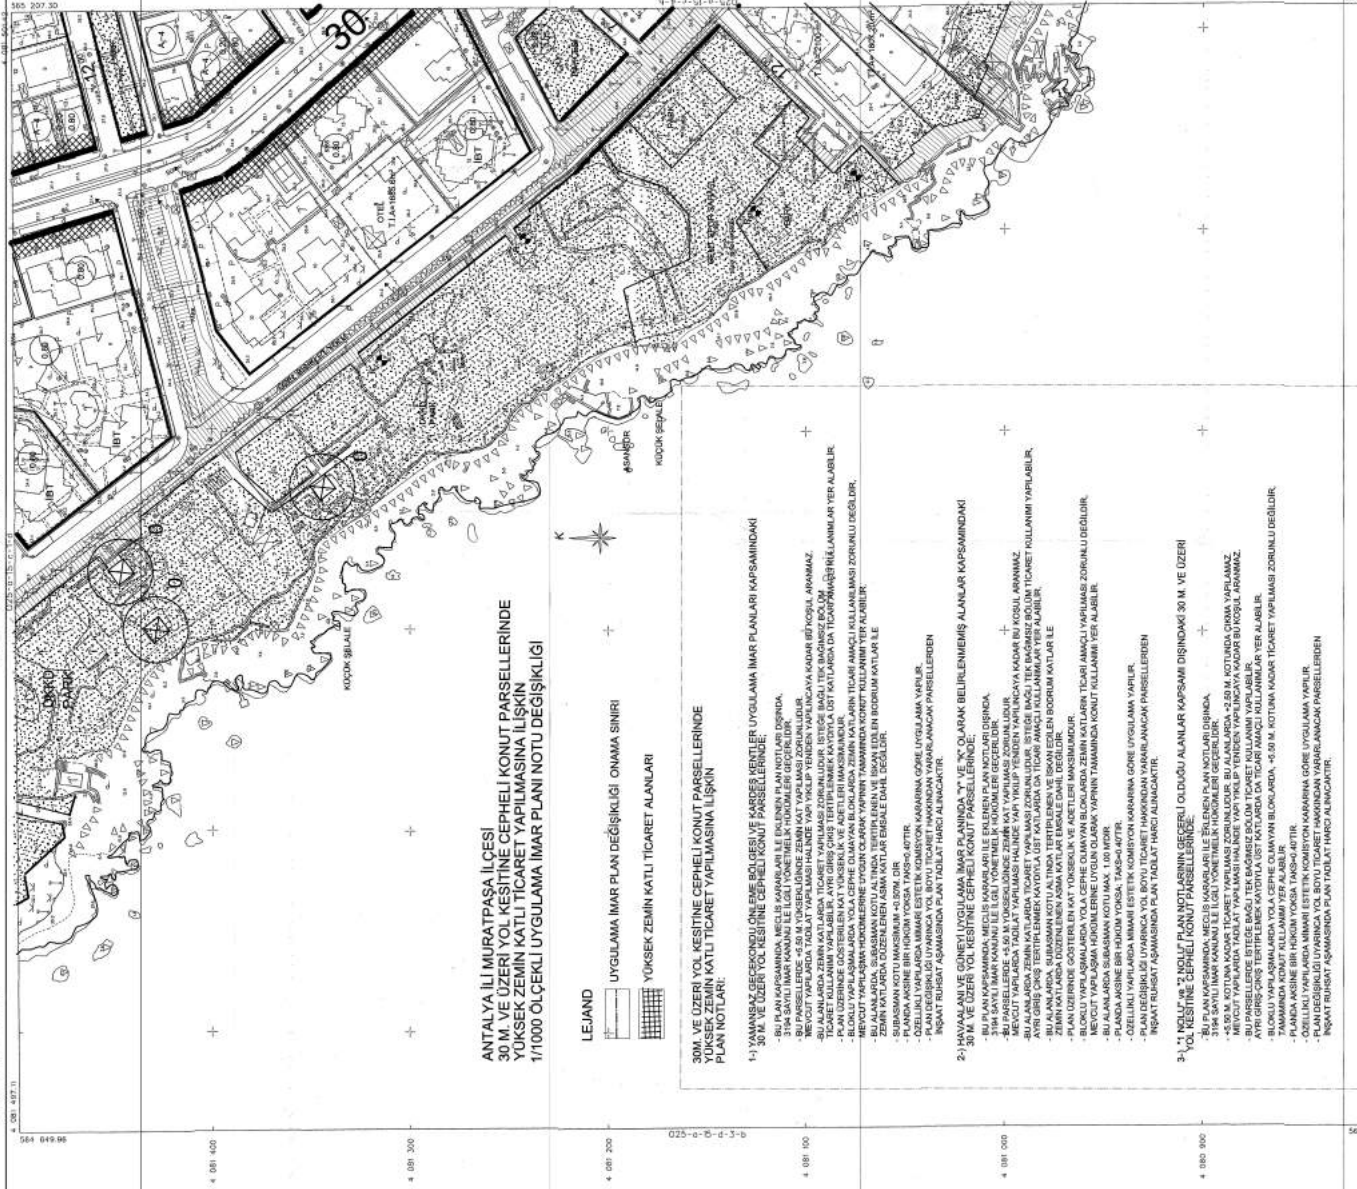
ANTALYA İLİ MURATPAŞA İLÇESİ
30 M. VE ÜZERİ YOL KESİTİNE CEPHELİ KONUT PARSELLERİNDE
YÜKSEK ZEMİN KATLI TİCARET YAPILMASINA İLİŞKİN
1/1000 ÖLÇEKLİ UYGULAMA İMAR PLANI NOTU DEĞİŞİKLİĞİ

LEJAND

UYGULAMA İMAR PLAN DEĞİŞİKLİĞİ ONAMA SINIRI

YÜKSEK ZEMİN KATLI TİCARET ALANLARI

30M. VE ÜZERİ YOL KESİTİNE CEPHELİ KONUT PARSELLERİNDE
YÜKSEK ZEMİN KATLI TİCARET YAPILMASINA İLİŞKİN
PLAN NOTLARI:

1-) YAMANSAZ GECEKONDU ÖNLEME BÖLGESİ VE KARDEŞ KENTLER UYGULAMA İMAR PLANLARI KAPSAMINDAKİ 30 M. VE ÜZERİ YOL KESİTİNE CEPHELİ KONUT PARSELLERİNDE;

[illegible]

2-) HAVAALANI VE GÜNEYİ UYGULAMA İMAR PLANINDA "Y" VE "K" OLARAK BELİRLENMEMİŞ ALANLAR KAPSAMINDAKİ 30 M. VE ÜZERİ YOL KESİTİNE CEPHELİ KONUT PARSELLERİNDE;

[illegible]

3-) "1 NOLU" ve "2 NOLU" PLAN NOTLARININ GEÇERLİ OLDUĞU ALANLAR KAPSAMI DIŞINDAKİ 30 M. VE ÜZERİ YOL KESİTİNE CEPHELİ KONUT PARSELLERİNDE;

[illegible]

KÜÇÜK ŞELALE
KÜÇÜK ŞELALE
DÜDEN PARKI
30
12
İBT
İBT
OTEL
ASANSÖR
025-a-15-d-3-b
025-a-15-d-1-d
584 649.96
565 207.30
4 081 400
4 081 300
4 081 200
4 081 100
4 081 000
4 080 900